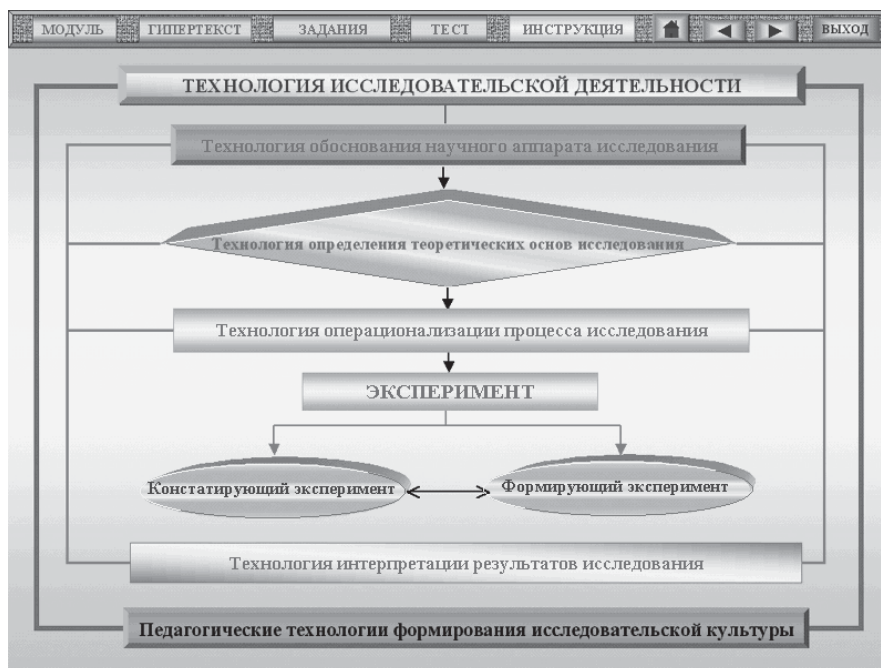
МОДУЛЬ ГИПЕРТЕКСТ ЗАДАНИЯ ТЕСТ ИНСТРУКЦИЯ ВЫХОД

ТЕХНОЛОГИЯ ИССЛЕДОВАТЕЛЬСКОЙ ДЕЯТЕЛЬНОСТИ

Технология обоснования научного аппарата исследования

Технология определения теоретических основ исследования

Технология операционализации процесса исследования

ЭКСПЕРИМЕНТ

Констатирующий эксперимент

Формирующий эксперимент

Технология интерпретации результатов исследования

Педагогические технологии формирования исследовательской культуры